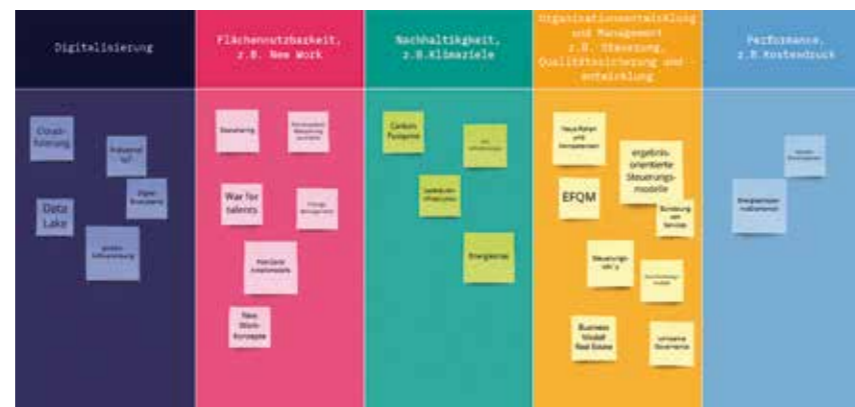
Digitalisierung

Cloud-fizierung

Data Lake

Flächennutzbarkeit, z.B. New Work

War for talents

New Work Konzepte

Nachhaltigkeit, z.B.Klimaziele

Carbon Footprint

Energiemix

Organisationsentwicklung und Management z.B. Steuerung, Qualitätssicherung und -entwicklung

ergebnis-orientierte Steuerungs-modelle

EFQM

Business Model Real Estate

Performance, z.B.Kostendruck